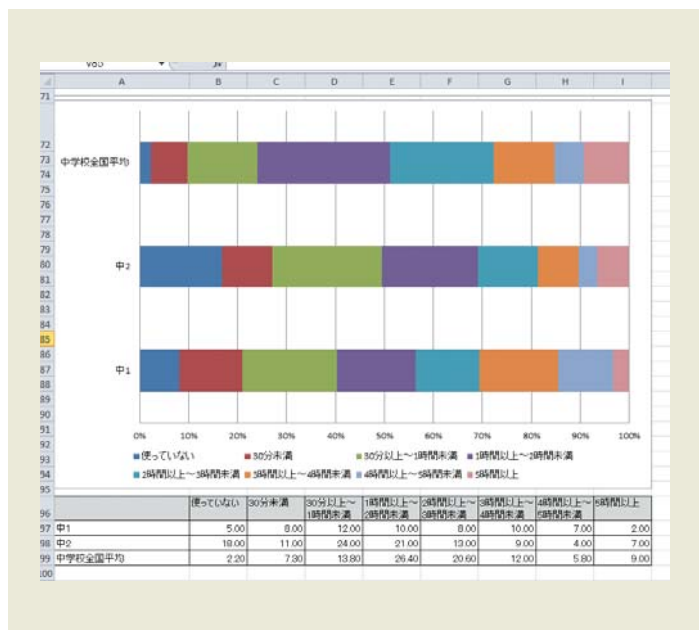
V60 fx

A B C D E F G H I

71
72
73 中学校全国平均
74
75
76
77
78
79
80 中2
81
82
83
84
85
86
87 中1
88
89
90
91
92
93
94
95

0% 10% 20% 30% 40% 50% 60% 70% 80% 90% 100%

■使っていない ■30分未満 ■30分以上～1時間未満 ■1時間以上～2時間未満
■2時間以上～3時間未満 ■3時間以上～4時間未満 ■4時間以上～5時間未満 ■5時間以上

| 96 | | 使っていない | 30分未満 | 30分以上～1時間未満 | 1時間以上～2時間未満 | 2時間以上～3時間未満 | 3時間以上～4時間未満 | 4時間以上～5時間未満 | 5時間以上 |
|---|---|---|---|---|---|---|---|---|---|
| 97 | 中1 | 5.00 | 8.00 | 12.00 | 10.00 | 8.00 | 10.00 | 7.00 | 2.00 |
| 98 | 中2 | 18.00 | 11.00 | 24.00 | 21.00 | 13.00 | 9.00 | 4.00 | 7.00 |
| 99 | 中学校全国平均 | 2.20 | 7.30 | 13.80 | 26.40 | 20.60 | 12.00 | 5.80 | 9.00 |

100